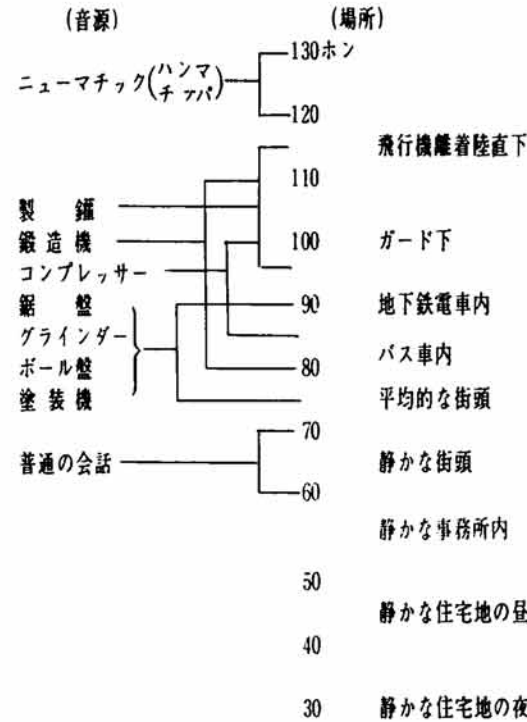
(音源)

(場所)

ニューマチック(ハンマ チッパ)

130ホン

120

飛行機離着陸直下

110

製　鑵

鍛造機

100

ガード下

コンプレッサー

鋸　盤

90

地下鉄電車内

グラインダー

ボール盤

80

バス車内

塗装機

平均的な街頭

70

普通の会話

静かな街頭

60

静かな事務所内

50

静かな住宅地の昼

40

30

静かな住宅地の夜